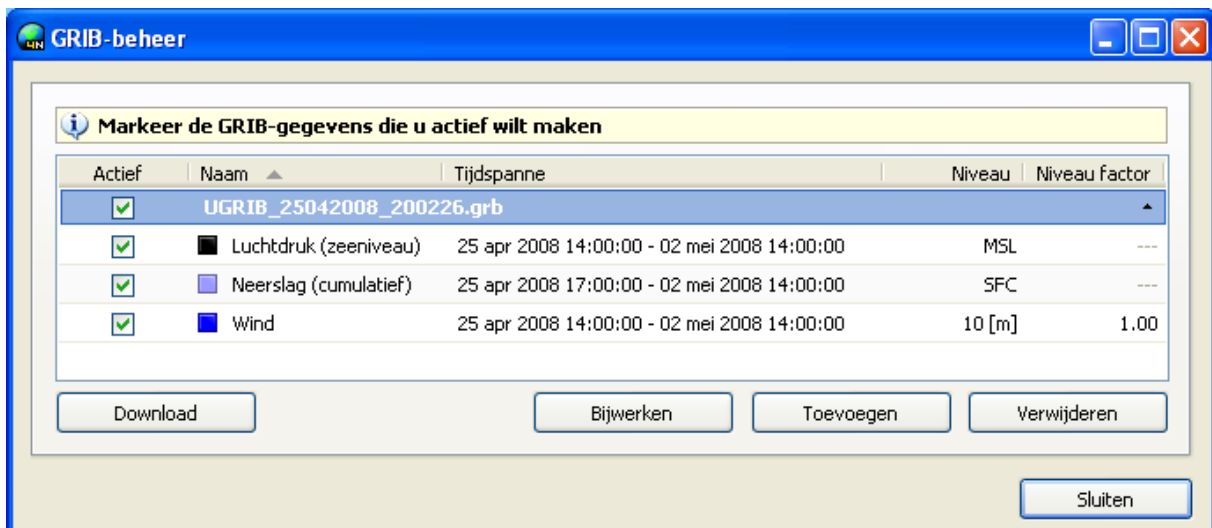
GRIB-beheer

Markeer de GRIB-gegevens die u actief wilt maken

| Actief | Naam | Tijdspanne | Niveau | Niveau factor |
|---|---|---|---|---|
| ☑ | UGRIB_25042008_200226.grb | | | |
| ☑ | Luchtdruk (zeeniveau) | 25 apr 2008 14:00:00 - 02 mei 2008 14:00:00 | MSL | --- |
| ☑ | Neerslag (cumulatief) | 25 apr 2008 17:00:00 - 02 mei 2008 14:00:00 | SFC | --- |
| ☑ | Wind | 25 apr 2008 14:00:00 - 02 mei 2008 14:00:00 | 10 [m] | 1.00 |

Download
Bijwerken
Toevoegen
Verwijderen

Sluiten